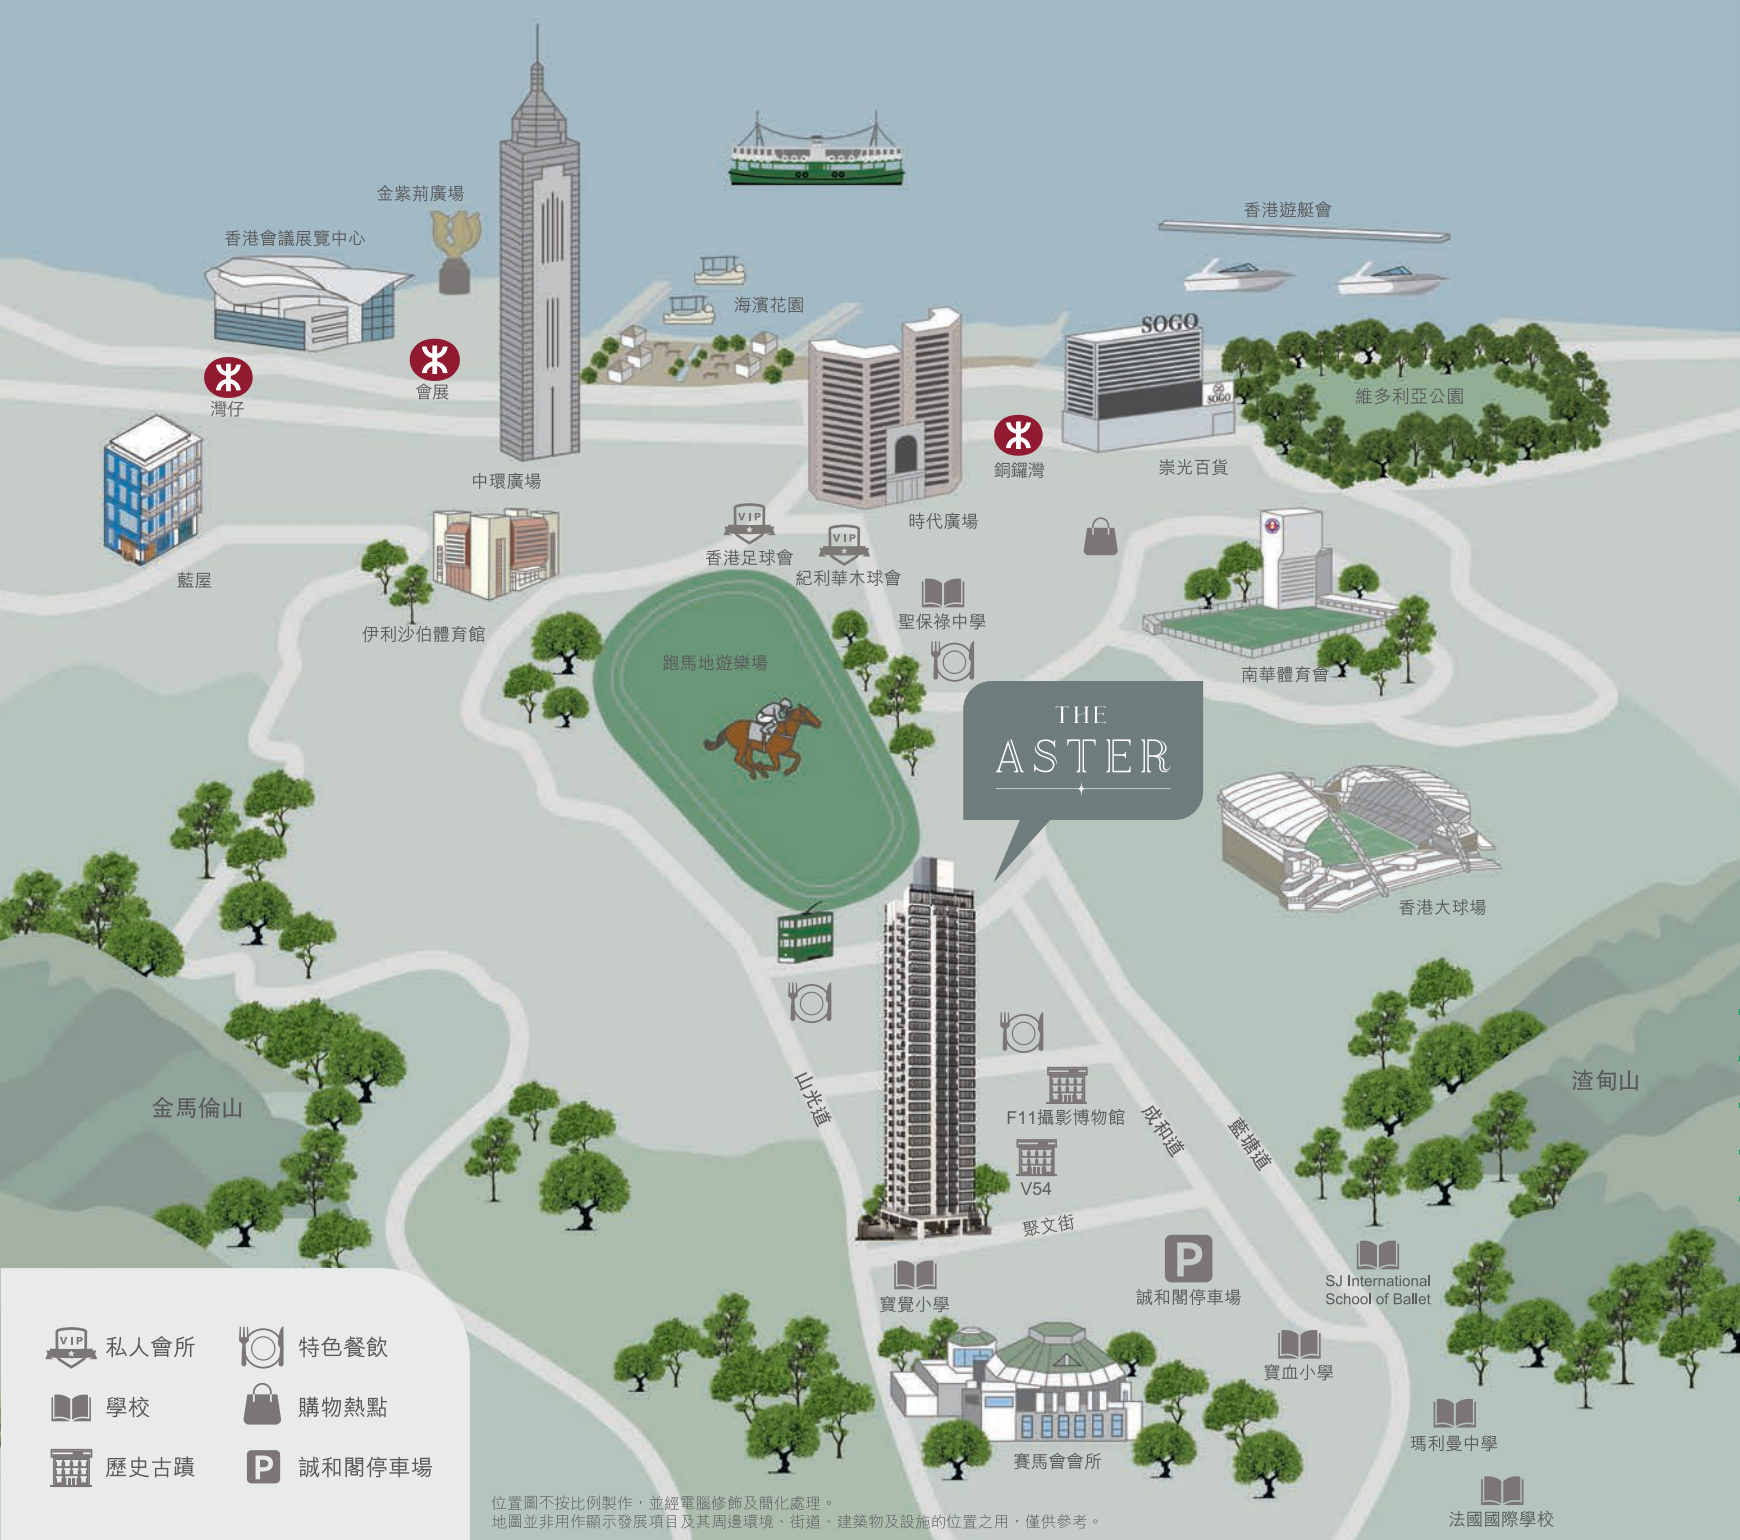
香港遊艇會

金紫荊廣場

香港會議展覽中心

海濱花園

SOGO

維多利亞公園

灣仔

會展

銅鑼灣

崇光百貨

中環廣場

時代廣場

藍屋

VIP
香港足球會

VIP
紀利華木球會

伊利沙伯體育館

聖保祿中學

南華體育會

跑馬地遊樂場

THE
ASTER

香港大球場

山光道

F11攝影博物館

成和道

藍塘道

金馬倫山

渣甸山

V54

聚文街

寶覺小學

誠和閣停車場

SJ International School of Ballet

寶血小學

賽馬會會所

瑪利曼中學

法國國際學校

私人會所

特色餐飲

學校

購物熱點

歷史古蹟

誠和閣停車場

位置圖不按比例製作，並經電腦修飾及簡化處理。
地圖並非用作顯示發展項目及其周邊環境、街道、建築物及設施的位置之用，僅供參考。